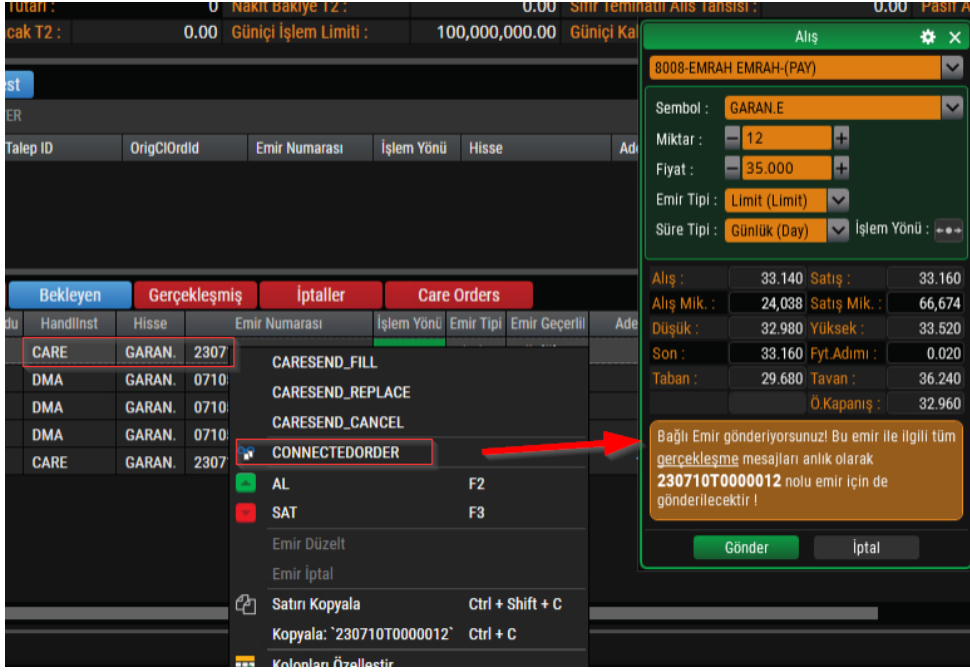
Tutarı : 0 Nakit Bakiye T2 : 0.00 Sıfır Teminatlı Alış Tahsisi : 0.00 Pasif A
cak T2 : 0.00 Güniçi İşlem Limiti : 100,000,000.00 Güniçi Ka

est
ER

| Talep ID | OrigClOrdId | Emir Numarası | İşlem Yönü | Hisse | Ad |
|---|---|---|---|---|---|

Bekleyen Gerçekleşmiş İptaller Care Orders

| du | HandlInst | Hisse | Emir Numarası | İşlem Yönü | Emir Tipi | Emir Geçerlil | Ade |
|---|---|---|---|---|---|---|---|
| | CARE | GARAN. | 2307 | | | | |
| | DMA | GARAN. | 0710 | | | | |
| | DMA | GARAN. | 0710 | | | | |
| | DMA | GARAN. | 0710 | | | | |
| | CARE | GARAN. | 2307 | | | | |

CARESEND_FILL
CARESEND_REPLACE
CARESEND_CANCEL
CONNECTEDORDER
AL F2
SAT F3
Emir Düzelt
Emir İptal
Satırı Kopyala Ctrl + Shift + C
Kopyala: `230710T0000012` Ctrl + C
Kolonları Özelleştir

Alış
8008-EMRAH EMRAH-(PAY)
Sembol : GARAN.E
Miktar : 12
Fiyat : 35.000
Emir Tipi : Limit (Limit)
Süre Tipi : Günlük (Day) İşlem Yönü :

| Alış : | 33.140 | Satış : | 33.160 |
|---|---|---|---|
| Alış Mik. : | 24,038 | Satış Mik. : | 66,674 |
| Düşük : | 32.980 | Yüksek : | 33.520 |
| Son : | 33.160 | Fyt.Adımı : | 0.020 |
| Taban : | 29.680 | Tavan : | 36.240 |
| | | Ö.Kapanış : | 32.960 |

Bağlı Emir gönderiyorsunuz! Bu emir ile ilgili tüm gerçekleşme mesajları anlık olarak 230710T0000012 nolu emir için de gönderilecektir !

Gönder İptal